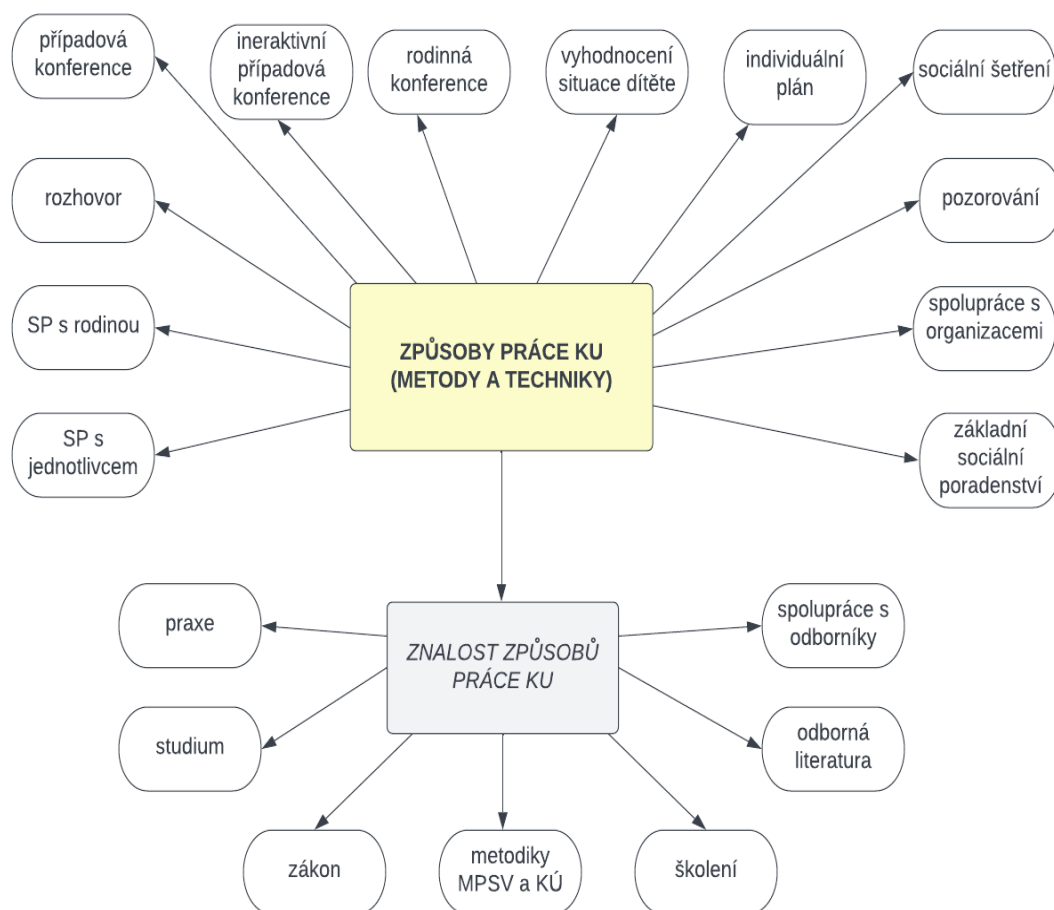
případová konference

ineraktivní případová konference

rodinná konference

vyhodnocení situace dítěte

individuální plán

sociální šetření

rozhovor

pozorování

SP s rodinou

spolupráce s organizacemi

ZPŮSOBY PRÁCE KU (METODY A TECHNIKY)

SP s jednotlivcem

základní sociální poradenství

praxe

ZNALOST ZPŮSOBŮ PRÁCE KU

spolupráce s odborníky

studium

odborná literatura

zákon

metodiky MPSV a KÚ

školení